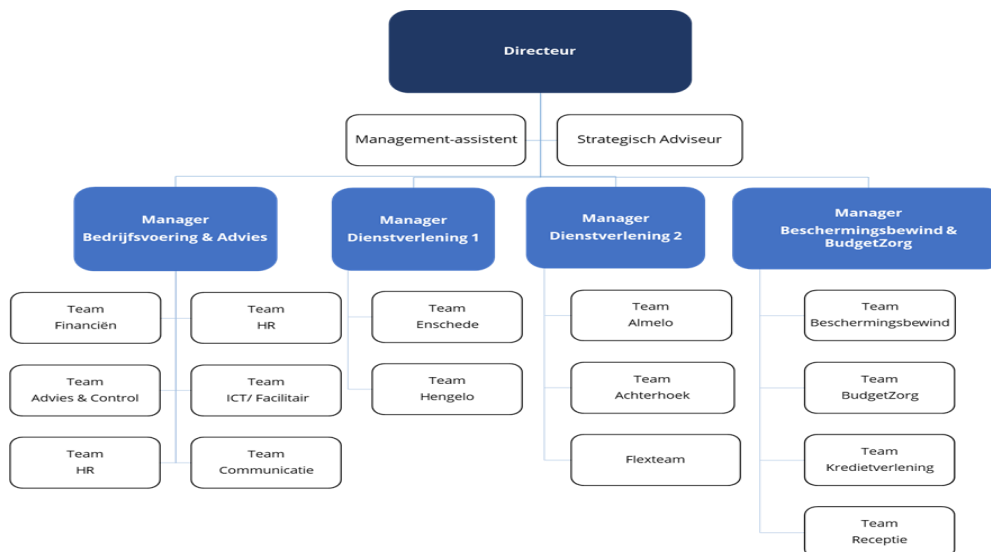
Directeur

Management-assistent

Strategisch Adviseur

Manager
Bedrijfsvoering & Advies

Team
Financiën

Team
HR

Team
Advies & Control

Team
ICT/ Facilitair

Team
HR

Team
Communicatie

Manager
Dienstverlening 1

Team
Enschede

Team
Hengelo

Manager
Dienstverlening 2

Team
Almelo

Team
Achterhoek

Flexteam

Manager
Beschermingsbewind & BudgetZorg

Team
Beschermingsbewind

Team
BudgetZorg

Team
Kredietverlening

Team
Receptie